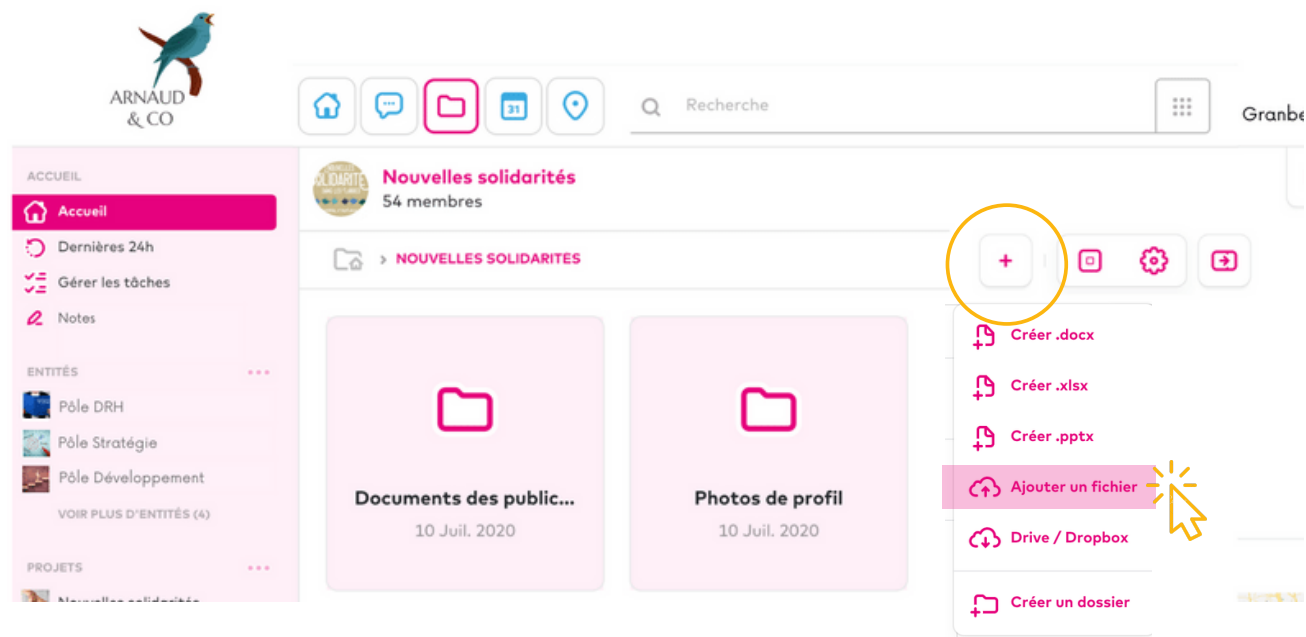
ARNAUD & CO

Recherche

Granbe

ACCUEIL

Accueil

Dernières 24h

Gérer les tâches

Notes

ENTITÉS

Pôle DRH

Pôle Stratégie

Pôle Développement

VOIR PLUS D'ENTITÉS (4)

PROJETS

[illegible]

Nouvelles solidarités
54 membres

> NOUVELLES SOLIDARITES

+

Créer .docx

Créer .xlsx

Créer .pptx

Ajouter un fichier

Drive / Dropbox

Créer un dossier

Documents des public...
10 Juil. 2020

Photos de profil
10 Juil. 2020